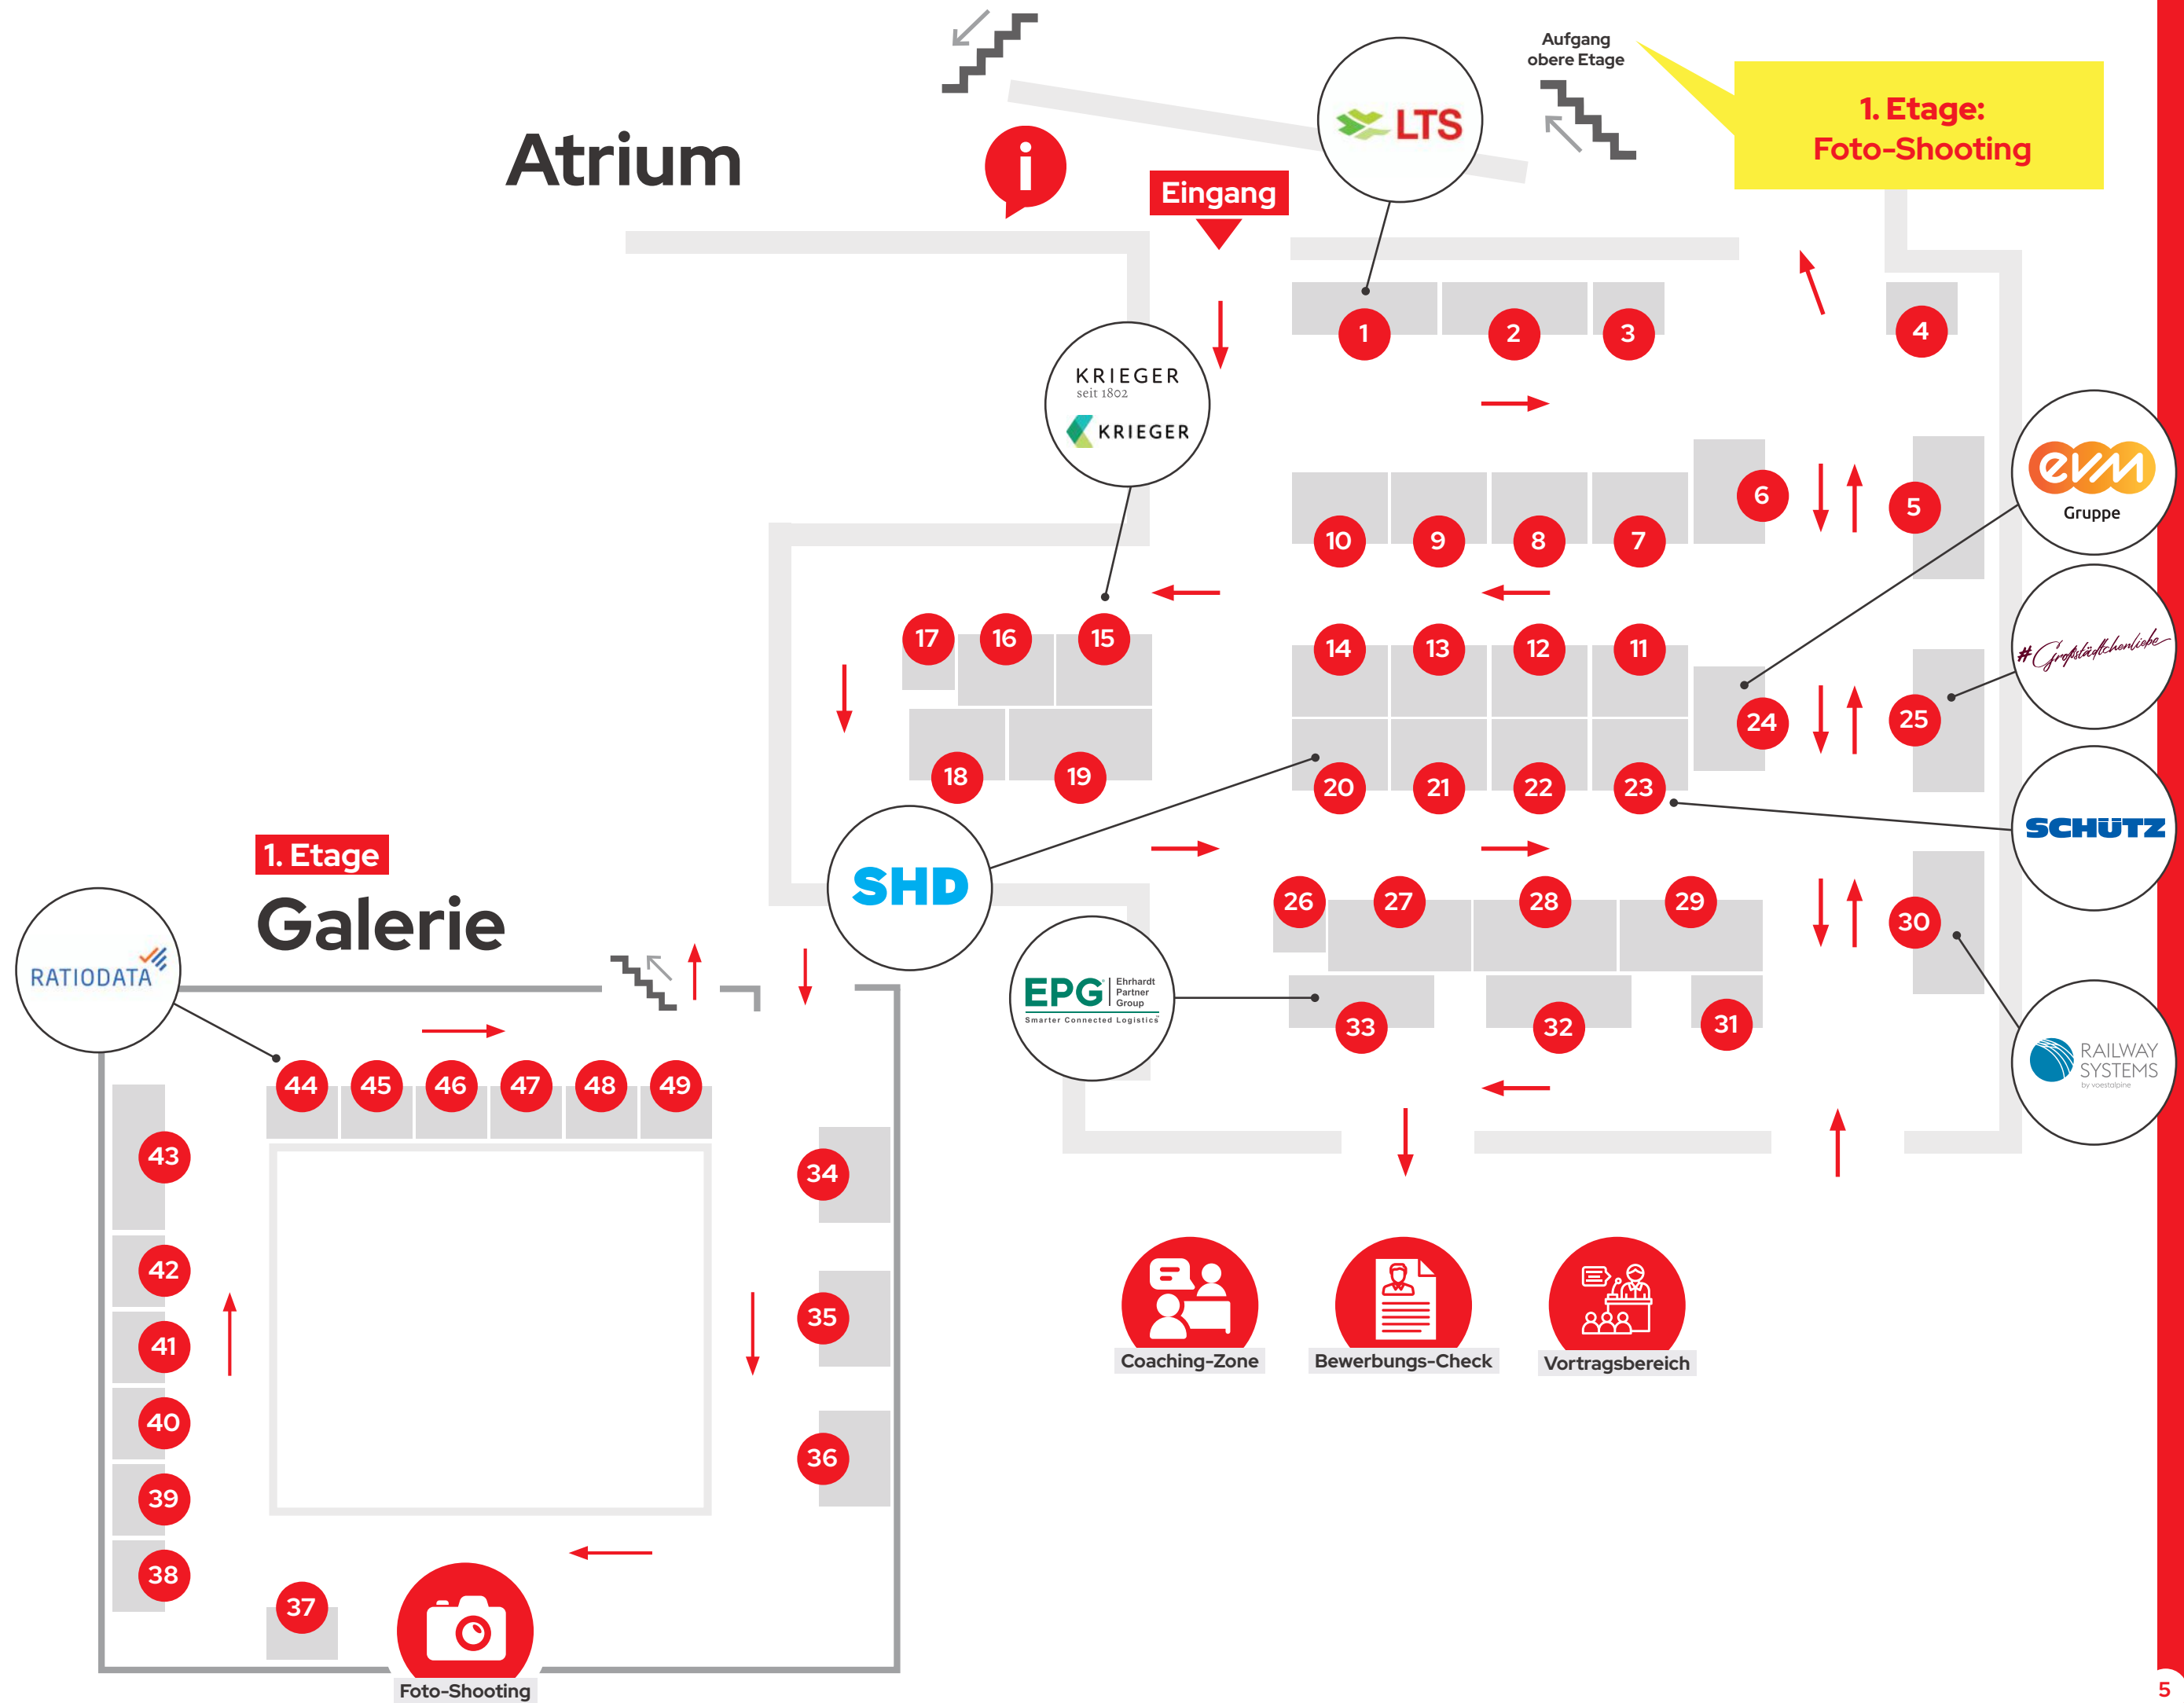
Atrium

Eingang

Aufgang obere Etage

1. Etage: Foto-Shooting

LTS

KRIEGER seit 1802

KRIEGER

evm Gruppe

#Großstädtchenliebe

SCHÜTZ

RAILWAY SYSTEMS by voestalpine

SHD

EPG Ehrhardt Partner Group Smarter Connected Logistics

RATIODATA

1. Etage

Galerie

1 2 3 4 5 6 7 8 9 10 11 12 13 14 15 16 17 18 19 20 21 22 23 24 25 26 27 28 29 30 31 32 33 34 35 36 37 38 39 40 41 42 43 44 45 46 47 48 49

Coaching-Zone

Bewerbungs-Check

Vortragsbereich

Foto-Shooting

5